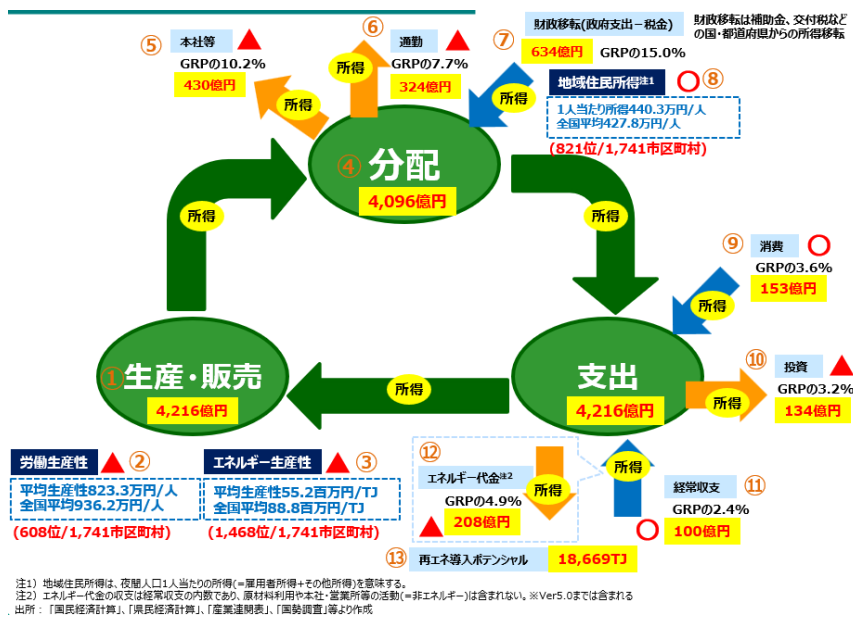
⑤ 本社等 ▲
GRPの10.2%
430億円

⑥ 通勤 ▲
GRPの7.7%
324億円

所得

所得

⑦ 財政移転(政府支出－税金)
634億円 GRPの15.0%
財政移転は補助金、交付税などの国・都道府県からの所得移転

所得

地域住民所得注1 ○ ⑧
1人当たり所得440.3万円/人
全国平均427.8万円/人
(821位/1,741市区町村)

④ 分配
4,096億円

所得

所得

⑨ 消費 ○
GRPの3.6%
153億円

所得

① 生産・販売
4,216億円

所得

支出
4,216億円

所得

⑩ 投資 ▲
GRPの3.2%
134億円

労働生産性 ▲ ②
平均生産性823.3万円/人
全国平均936.2万円/人
(608位/1,741市区町村)

エネルギー生産性 ▲ ③
平均生産性55.2百万円/TJ
全国平均88.8百万円/TJ
(1,468位/1,741市区町村)

⑫ エネルギー代金注2
GRPの4.9%
▲ 208億円

所得

所得

経常収支 ⑪
GRPの2.4%
○ 100億円

⑬ 再エネ導入ポテンシャル 18,669TJ

注1) 地域住民所得は、夜間人口1人当たりの所得(=雇用者所得+その他所得)を意味する。
注2) エネルギー代金の収支は経常収支の内数であり、原材料利用や本社・営業所等の活動(=非エネルギー)は含まれない。※Ver5.0までは含まれる
出所: 「国民経済計算」、「県民経済計算」、「産業連関表」、「国勢調査」等より作成